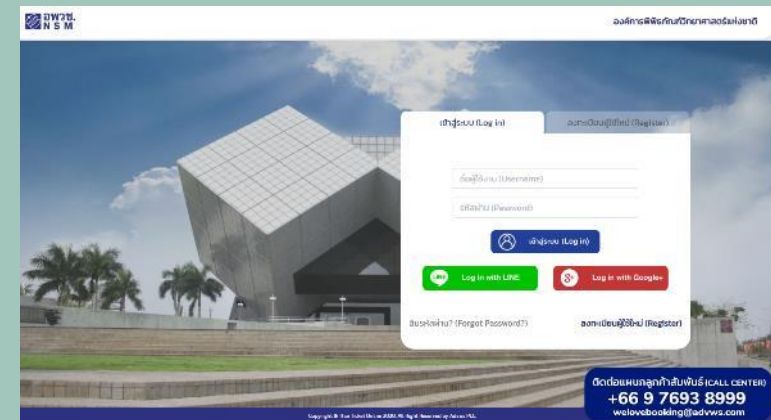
อพวช.
N S M

องค์การพิพิธภัณฑ์วิทยาศาสตร์แห่งชาติ

เข้าสู่ระบบ (Log in)

ลงทะเบียนผู้ใช้ใหม่ (Register)

ชื่อผู้ใช้งาน (Username)

รหัสผ่าน (Password)

เข้าสู่ระบบ (Log in)

Log in with LINE

Log in with Google+

ลืมรหัสผ่าน? (Forgot Password?)

ลงทะเบียนผู้ใช้ใหม่ (Register)

ติดต่อแผนกลูกค้าสัมพันธ์ (CALL CENTER)
+66 9 7693 8999
welovebooking@advws.com

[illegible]